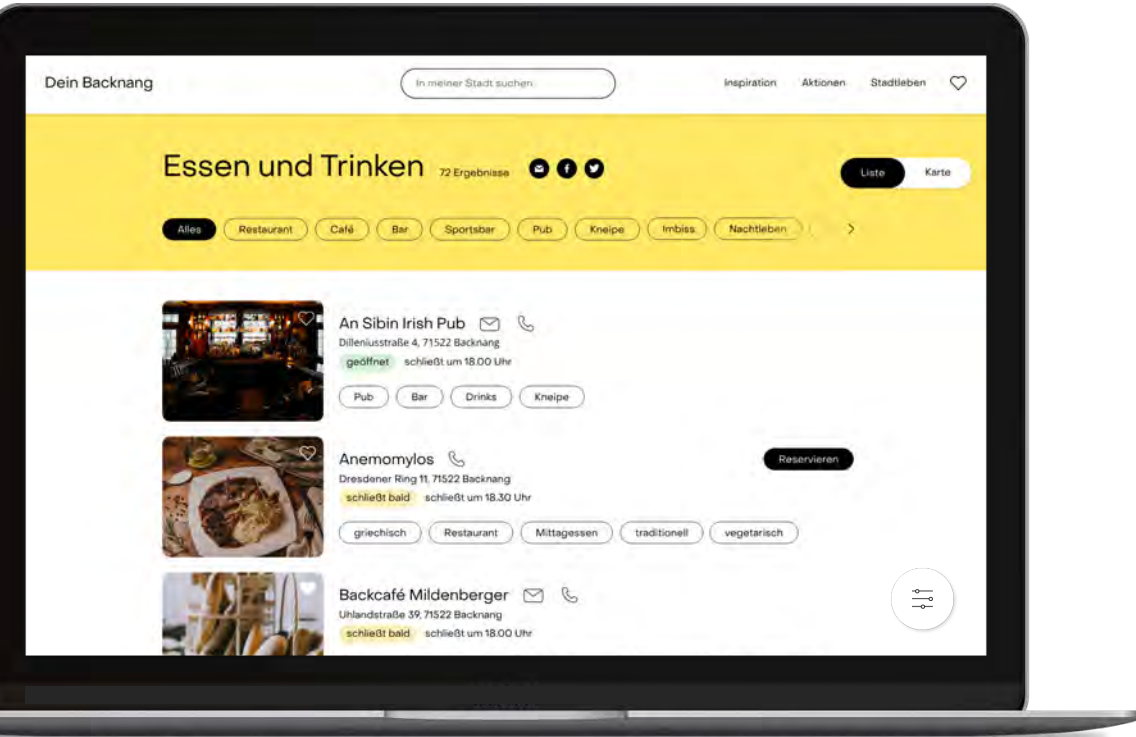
Dein Backnang

In meiner Stadt suchen

Inspiration Aktionen Stadtleben

Essen und Trinken 72 Ergebnisse

Liste Karte

Alles Restaurant Café Bar Sportsbar Pub Kneipe Imbiss Nachtleben

An Sibin Irish Pub
Dilleniusstraße 4, 71522 Backnang
geöffnet schließt um 18.00 Uhr
Pub Bar Drinks Kneipe

Anemomylos
Dresdener Ring 11, 71522 Backnang
schließt bald schließt um 18.30 Uhr
Reservieren
griechisch Restaurant Mittagessen traditionell vegetarisch

Backcafé Mildenberger
Uhlandstraße 39, 71522 Backnang
schließt bald schließt um 18.00 Uhr